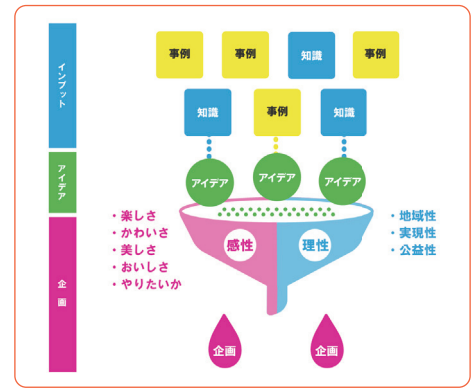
インプット

アイデア

企画

事例

事例

知識

事例

知識

事例

知識

アイデア

アイデア

アイデア

・楽しさ
・かわいさ
・美しさ
・おいしさ
・やりたいか

感性

理性

・地域性
・実現性
・公益性

企画

企画